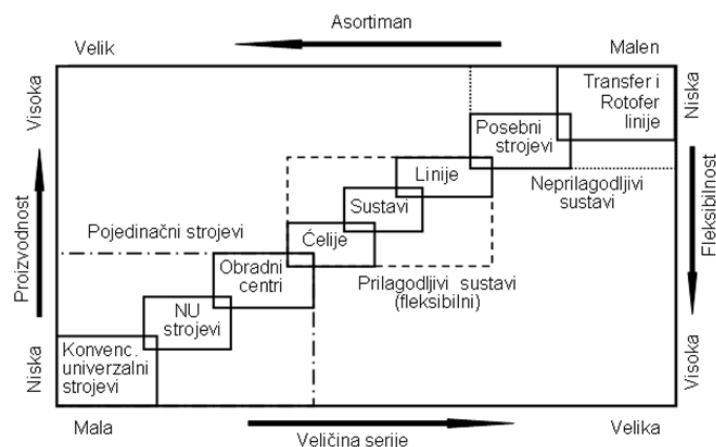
Asortiman

Velik

Malen

Visoka

Proizvodnost

Niska

Niska

Fleksibilnost

Visoka

Transfer i Rotofer linije

Posebni strojevi

Linije

Neprilagodljivi sustavi

Sustavi

Pojedinačni strojevi

Ćelije

Obradni centri

Prilagodljivi sustavi (fleksibilni)

NU strojevi

Konvenc. univerzalni strojevi

Mala

Velika

Veličina serije